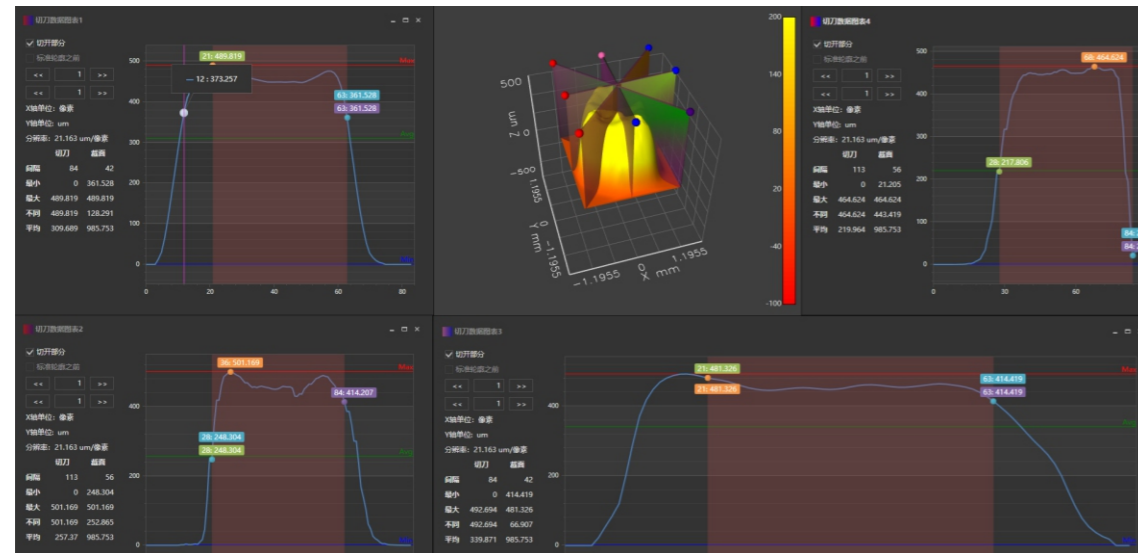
切刀数据图表1

✓ 切开部分
标准轮廓之前
<< 1 >>
<< 1 >>
X轴单位: 像素
Y轴单位: um
分辨率: 21.163 um/像素

| | 切刀 | 截面 |
|---|---|---|
| 间隔 | 84 | 42 |
| 最小 | 0 | 361.528 |
| 最大 | 489.819 | 489.819 |
| 不同 | 489.819 | 128.291 |
| 平均 | 309.689 | 985.753 |

21: 489.819
— 12 : 373.257
63: 361.528
63: 361.528
Max
Avg
Min
500
400
300
200
100
0
0 20 40 60 80

500
Z um 0
−500
1.1955
Y mm 0
−1.1955
−1.1955 0 1.1955
X mm
200
140
80
20
-40
-100

切刀数据图表4

✓ 切开部分
标准轮廓之前
<< 1 >>
<< 1 >>
X轴单位: 像素
Y轴单位: um
分辨率: 21.163 um/像素

| | 切刀 | 截面 |
|---|---|---|
| 间隔 | 113 | 56 |
| 最小 | 0 | 21.205 |
| 最大 | 464.624 | 464.624 |
| 不同 | 464.624 | 443.419 |
| 平均 | 219.964 | 985.753 |

68: 464.624
28: 217.806
84: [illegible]
84: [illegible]
500
400
300
200
100
0
0 30 60

切刀数据图表2

✓ 切开部分
标准轮廓之前
<< 1 >>
<< 1 >>
X轴单位: 像素
Y轴单位: um
分辨率: 21.163 um/像素

| | 切刀 | 截面 |
|---|---|---|
| 间隔 | 113 | 56 |
| 最小 | 0 | 248.304 |
| 最大 | 501.169 | 501.169 |
| 不同 | 501.169 | 252.865 |
| 平均 | 257.37 | 985.753 |

36: 501.169
84: 414.207
28: 248.304
28: 248.304
Max
Avg
Min
400
200
0

切刀数据图表3

✓ 切开部分
标准轮廓之前
<< 1 >>
<< 1 >>
X轴单位: 像素
Y轴单位: um
分辨率: 21.163 um/像素

| | 切刀 | 截面 |
|---|---|---|
| 间隔 | 84 | 42 |
| 最小 | 0 | 414.419 |
| 最大 | 492.694 | 481.326 |
| 不同 | 492.694 | 66.907 |
| 平均 | 339.871 | 985.753 |

21: 481.326
21: 481.326
63: 414.419
63: 414.419
Max
Avg
Min
400
200
0